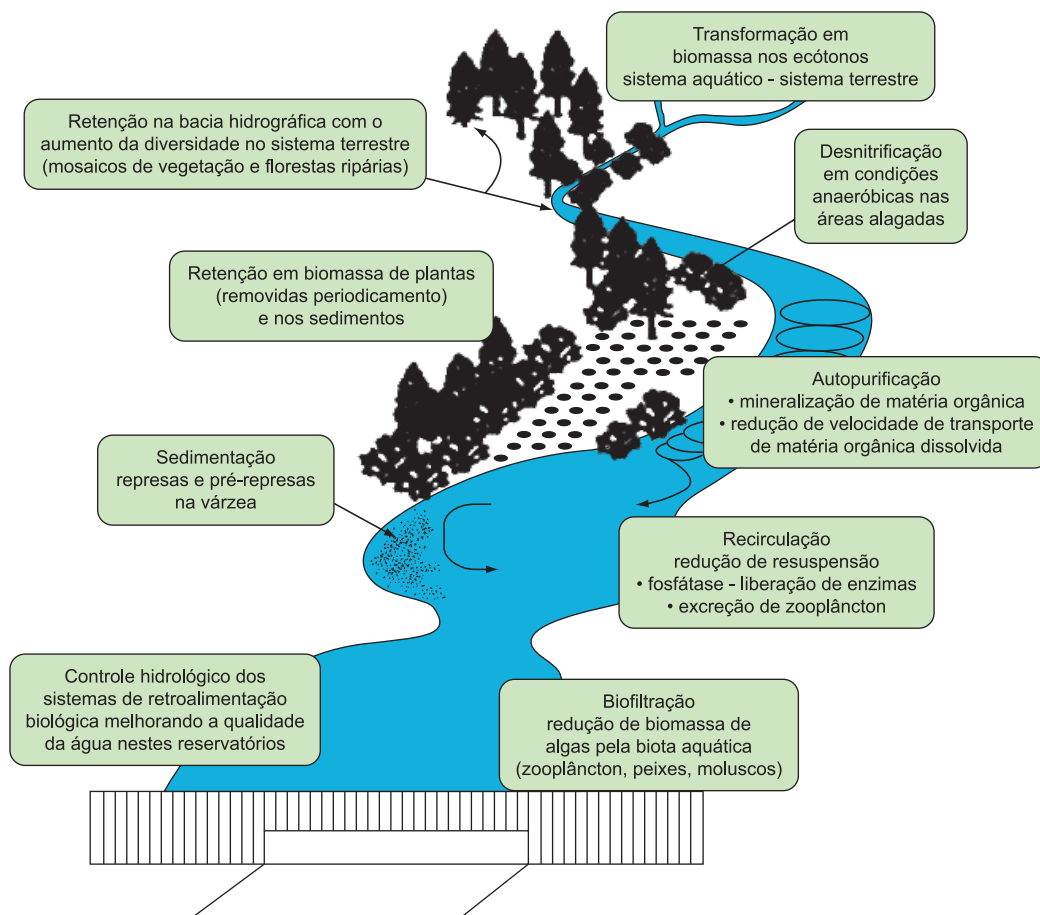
Transformação em biomassa nos ecótonos sistema aquático - sistema terrestre

Retenção na bacia hidrográfica com o aumento da diversidade no sistema terrestre (mosaicos de vegetação e florestas ripárias)

Desnitrificação em condições anaeróbicas nas áreas alagadas

Retenção em biomassa de plantas (removidas periodicamente) e nos sedimentos

Autopurificação
• mineralização de matéria orgânica
• redução de velocidade de transporte de matéria orgânica dissolvida

Sedimentação represas e pré-represas na várzea

Recirculação
redução de resuspensão
• fosfátase - liberação de enzimas
• excreção de zooplâncton

Controle hidrológico dos sistemas de retroalimentação biológica melhorando a qualidade da água nestes reservatórios

Biofiltração
redução de biomassa de algas pela biota aquática (zooplâncton, peixes, moluscos)